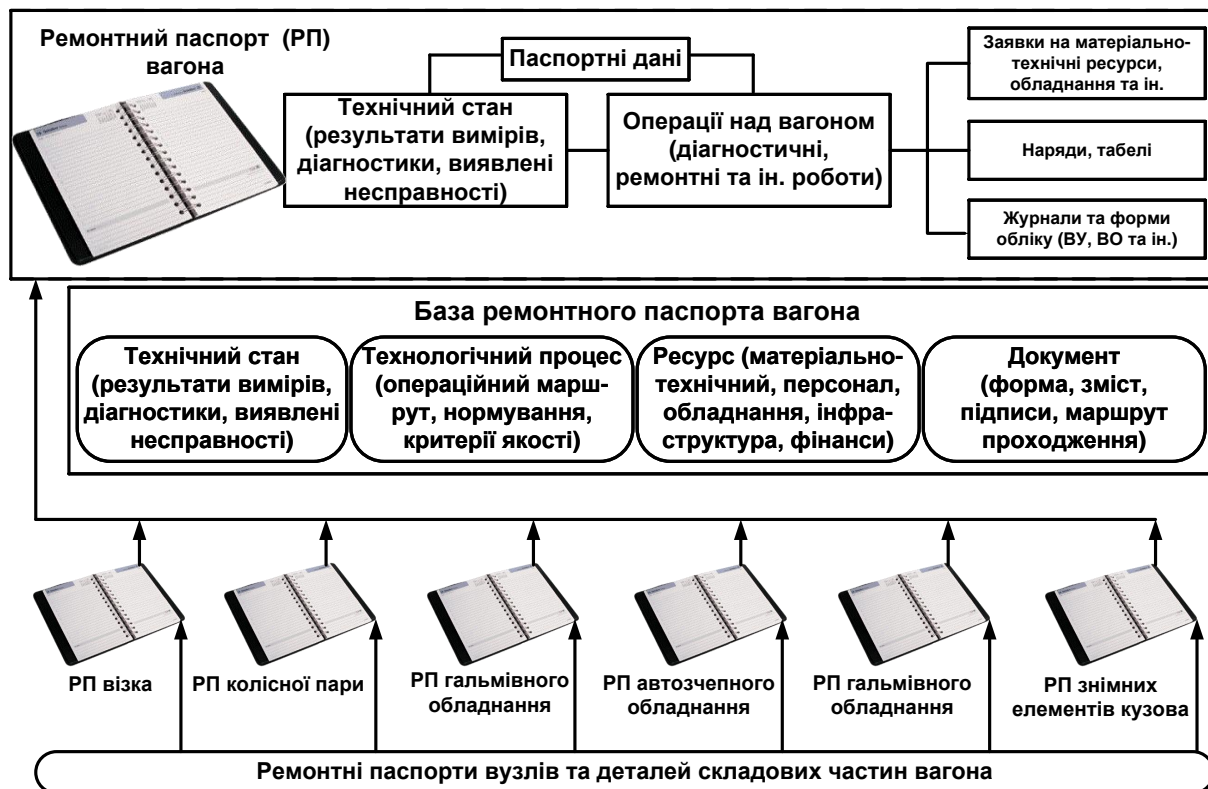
Ремонтний паспорт (РП) вагона

Паспортні дані

Технічний стан (результати вимірів, діагностики, виявлені несправності)

Операції над вагоном (діагностичні, ремонтні та ін. роботи)

Заявки на матеріально-технічні ресурси, обладнання та ін.

Наряди, табелі

Журнали та форми обліку (ВУ, ВО та ін.)

База ремонтного паспорта вагона

Технічний стан (результати вимірів, діагностики, виявлені несправності)

Технологічний процес (операційний маршрут, нормування, критерії якості)

Ресурс (матеріально-технічний, персонал, обладнання, інфраструктура, фінанси)

Документ (форма, зміст, підписи, маршрут проходження)

РП візка

РП колісної пари

РП гальмівного обладнання

РП автозчепного обладнання

РП гальмівного обладнання

РП знімних елементів кузова

Ремонтні паспорти вузлів та деталей складових частин вагона